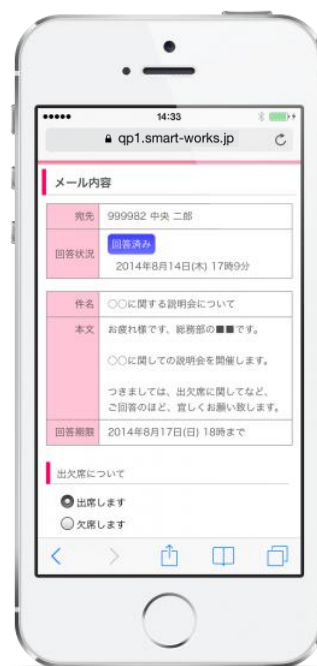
●●●●● 14:33

qp1.smart-works.jp

メール内容

| 宛先 | 999982 中央 二郎 |
|---|---|
| 回答状況 | 回答済み 2014年8月14日(木) 17時9分 |

| 件名 | ○○に関する説明会について |
|---|---|
| 本文 | お疲れ様です、総務部の■■です。<br><br>○○に関しての説明会を開催します。<br><br>つきましては、出欠席に関してなど、ご回答のほど、宜しくお願い致します。 |
| 回答期限 | 2014年8月17日(日) 18時まで |

出欠席について

出席します

欠席します